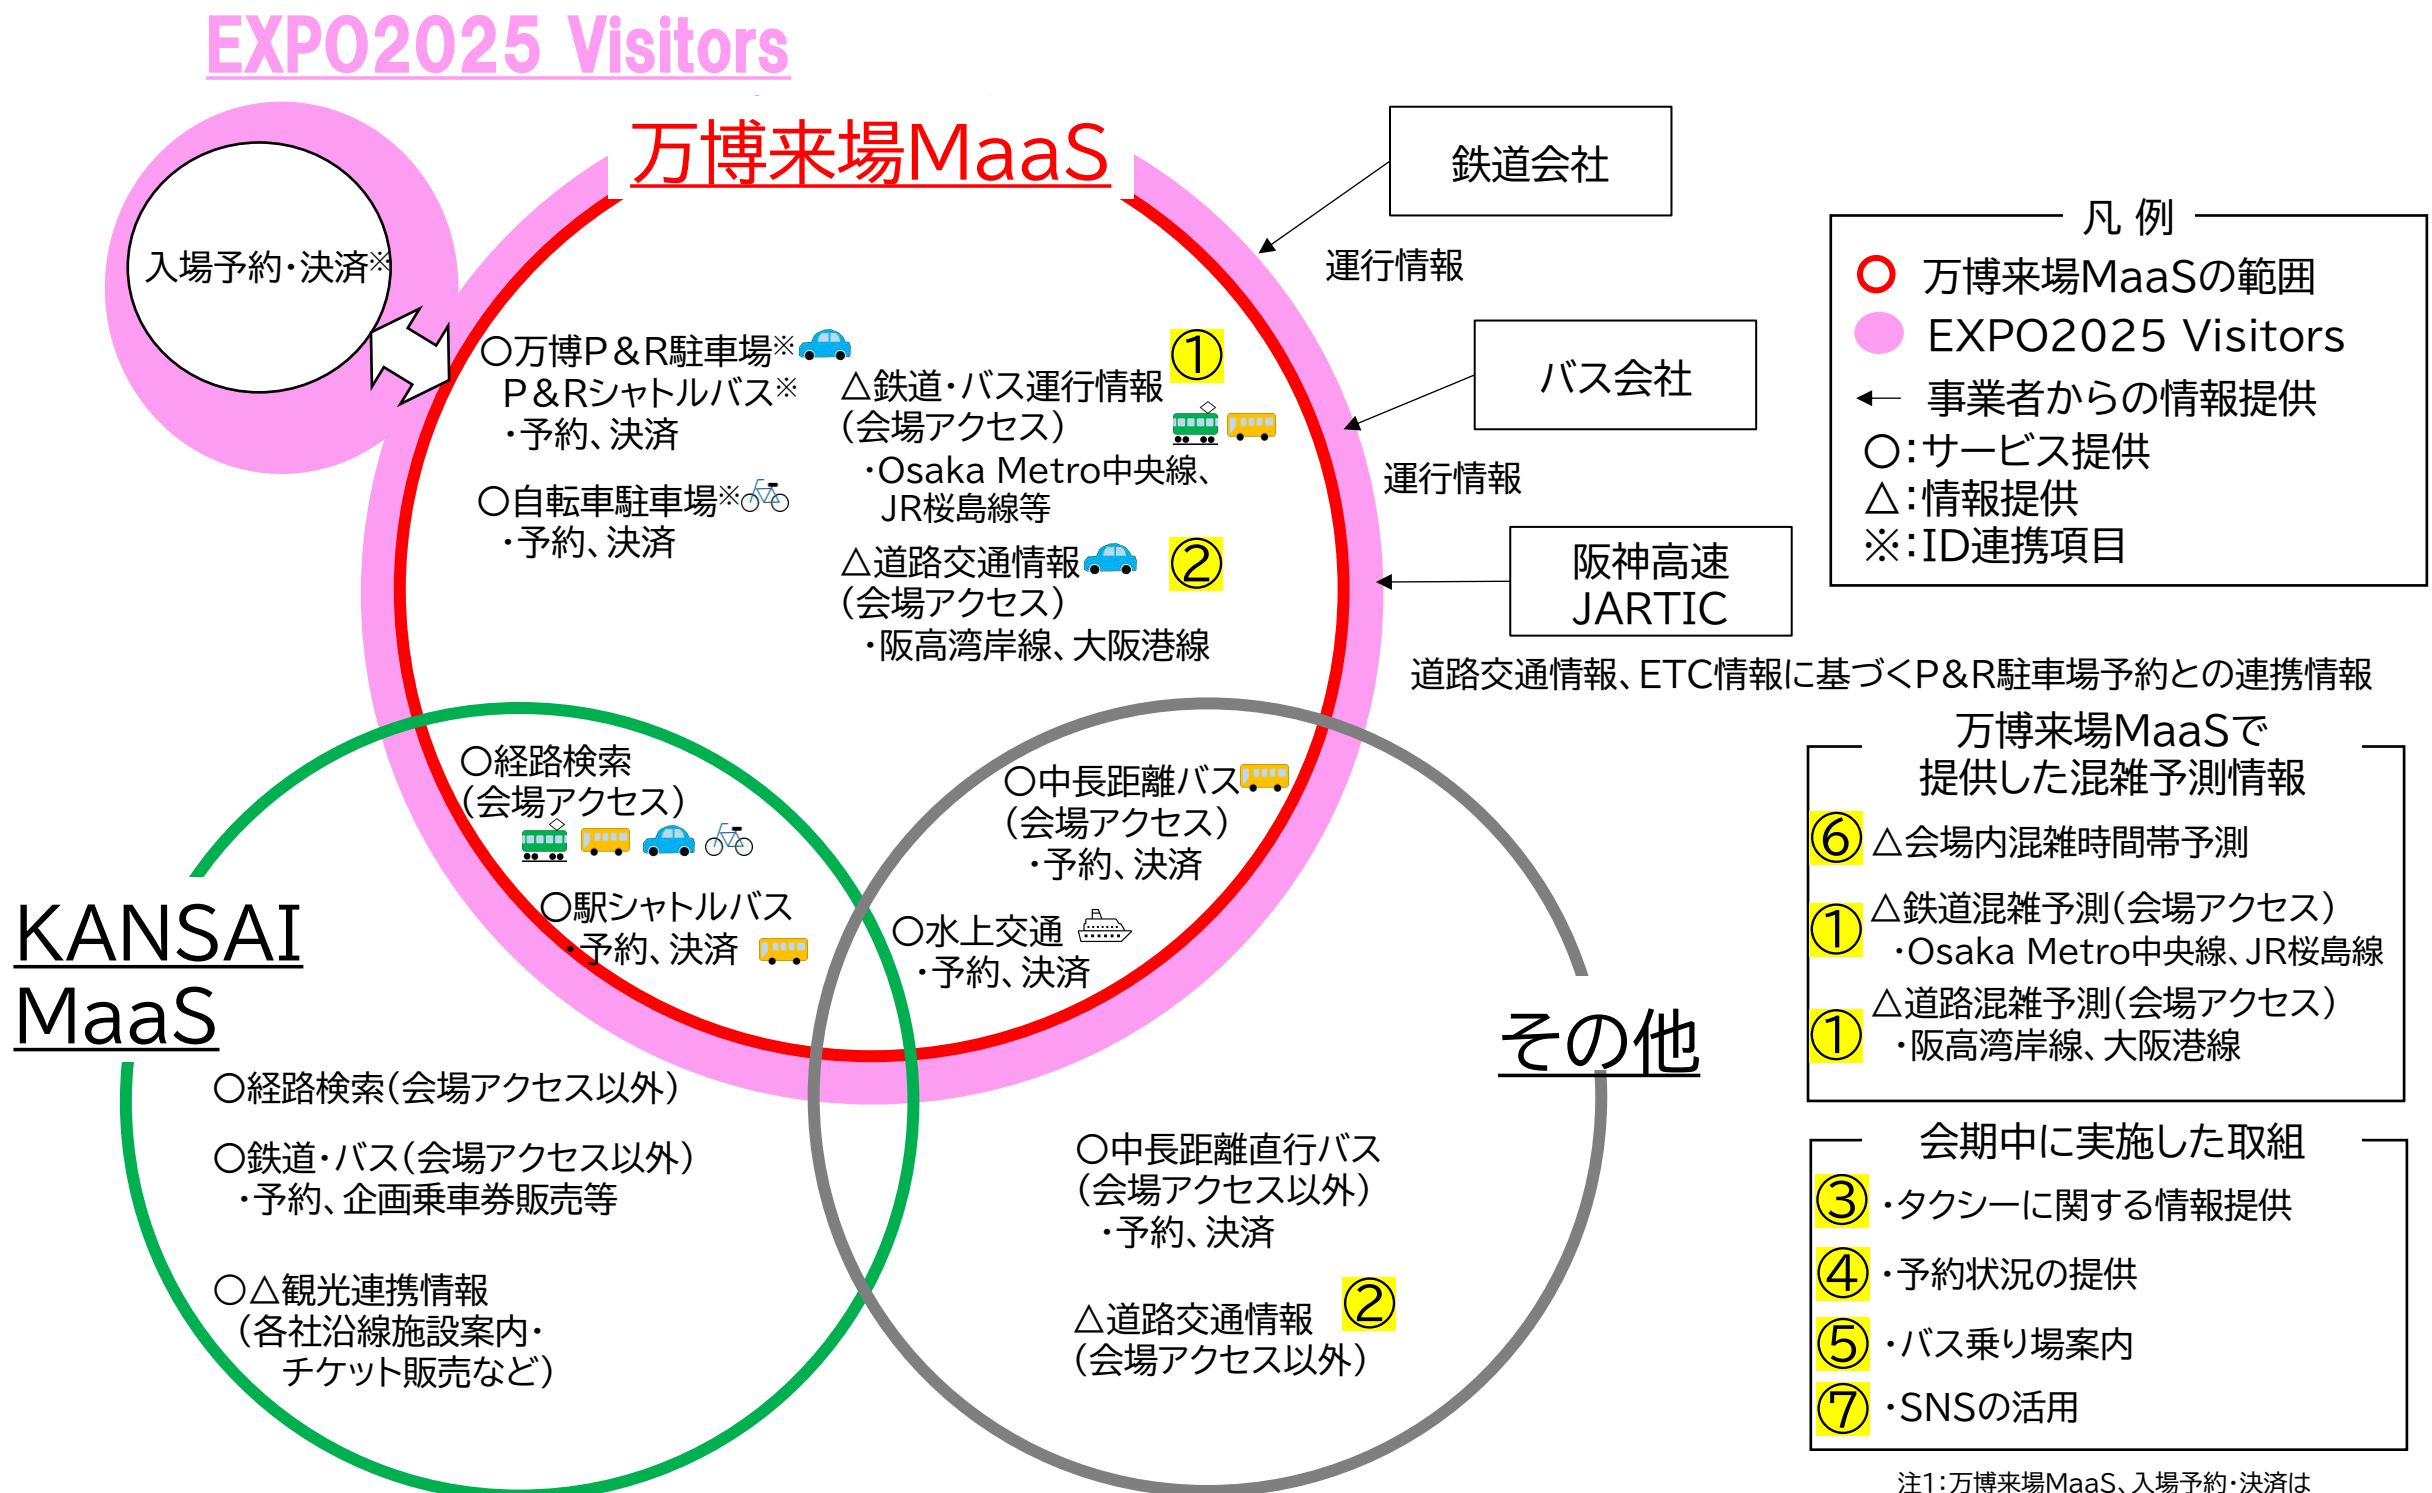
EXPO2025 Visitors

万博来場MaaS

入場予約・決済※

○万博P＆R駐車場※
P＆Rシャトルバス※
・予約、決済

○自転車駐車場※
・予約、決済

①
△鉄道・バス運行情報
（会場アクセス）
・Osaka Metro中央線、JR桜島線等

△道路交通情報 ②
（会場アクセス）
・阪高湾岸線、大阪港線

鉄道会社
運行情報

バス会社
運行情報

阪神高速
JARTIC

道路交通情報、ETC情報に基づくP＆R駐車場予約との連携情報

凡 例
万博来場MaaSの範囲
EXPO2025 Visitors
← 事業者からの情報提供
○：サービス提供
△：情報提供
※：ID連携項目

万博来場MaaSで提供した混雑予測情報
⑥ △会場内混雑時間帯予測
① △鉄道混雑予測（会場アクセス）
・Osaka Metro中央線、JR桜島線
① △道路混雑予測（会場アクセス）
・阪高湾岸線、大阪港線

会期中に実施した取組
③ ・タクシーに関する情報提供
④ ・予約状況の提供
⑤ ・バス乗り場案内
⑦ ・SNSの活用

○経路検索
（会場アクセス）

○駅シャトルバス
・予約、決済

○中長距離バス
（会場アクセス）
・予約、決済

○水上交通
・予約、決済

KANSAI MaaS

○経路検索（会場アクセス以外）

○鉄道・バス（会場アクセス以外）
・予約、企画乗車券販売等

○△観光連携情報
（各社沿線施設案内・
チケット販売など）

その他

○中長距離直行バス
（会場アクセス以外）
・予約、決済

△道路交通情報 ②
（会場アクセス以外）

注1：万博来場MaaS、入場予約・決済は